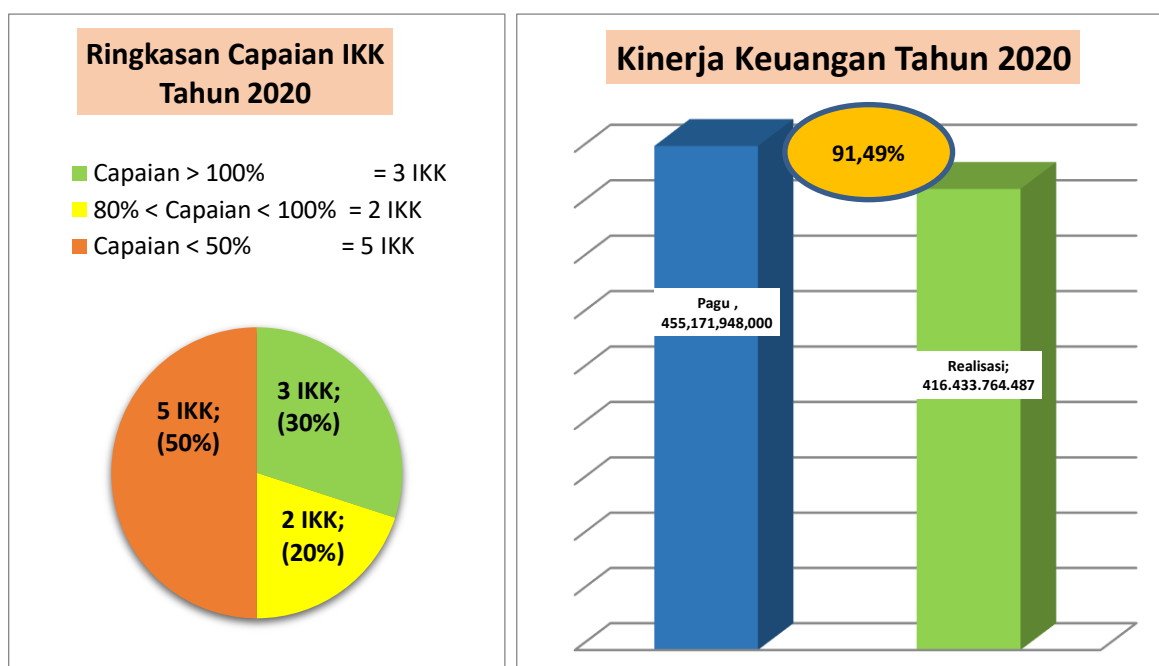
Ringkasan Capaian IKK Tahun 2020

Capaian > 100% = 3 IKK
80% < Capaian < 100% = 2 IKK
Capaian < 50% = 5 IKK

5 IKK; (50%)
3 IKK; (30%)
2 IKK; (20%)

Kinerja Keuangan Tahun 2020

91,49%

Pagu , 455,171,948,000

Realisasi; 416.433.764.487